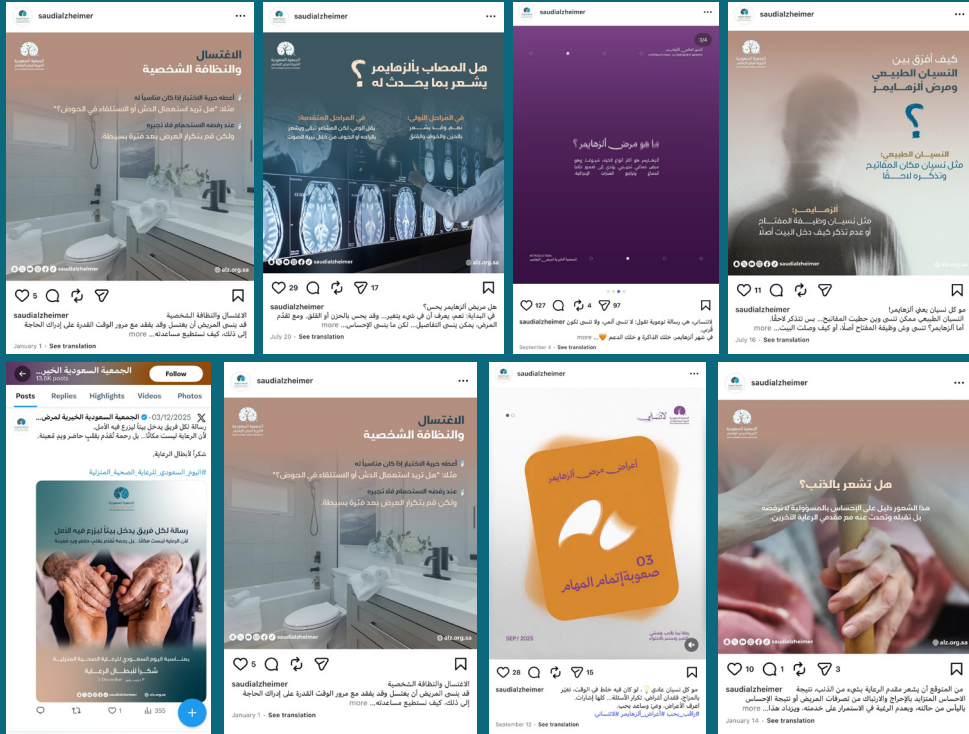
saudialzheimer

الاغتسال والنظافة الشخصية

أعطِه حرية الاختيار إذا كان متاحاً له
مثلاً: "هل تريد استعمال الدش أو الاستلقاء في الحوض؟"

عند رفضه الاستحمام فلا تجبره
ولكن قم بتكرار العرض بعد فترة بسيطة.

saudialzheimer
alz.org.sa

5

saudialzheimer الاغتسال والنظافة الشخصية
قد ينسى المريض أن يغتسل وقد يفقد مع مرور الوقت القدرة على إدراك الحاجة إلى ذلك، كيف نستطيع مساعدته... more

January 1 · See translation

saudialzheimer

هل المصاب بألزهايمر يشعر بما يحدث له ؟

في المراحل الأولى:

في المراحل المتقدمة:

saudialzheimer
alz.org.sa

29 17

saudialzheimer
هل مريض ألزهايمر يحس؟
في البداية: نعم، يعرف أن في شيء يتغير... وقد يحس بالحزن أو القلق، ومع تقدم المرض، يمكن ينسى التفاصيل... لكن ما ينسى الإحساس... more

July 20 · See translation

saudialzheimer

3/4

ما هو مرض ألزهايمر؟

127 4 97

saudialzheimer
الانتباه، هي رسالة توعوية تقول: لا تنسى المي، ولا تنسى تكون قريب.
في شهر ألزهايمر خلك الذاكرة و خلك الدعم ... more

September 4 · See translation

saudialzheimer

كيف أفرق بين النسيان الطبيعي ومرض الزهايمر

؟

النسيان الطبيعي:
مثل نسيان مكان المفاتيح وتذكره لاحقاً

ألزهايمر:
مثل نسيان وظيفة المفتاح أو عدم تذكر كيف دخل البيت أصلاً

saudialzheimer
alz.org.sa

11

saudialzheimer
مو كل نسيان يعني ألزهايمر!
النسيان الطبيعي ممكن تنسى وين حطيت المفاتيح... بس تتذكر لاحقاً.
أما ألزهايمر؟ تنسى وش وظيفة المفتاح أصلاً، أو كيف وصلت البيت... more

July 16 · See translation

الجمعية السعودية الخيرية...
13.6K posts
Follow

Posts Replies Highlights Videos Photos

الجمعية السعودية الخيرية لمرض... · 03/12/2025
رسالة لكل فريق يدخل بيتاً ليزرع فيه الأمل.
لأن الرعاية ليست مكاناً... بل رحمة تُقدّم بقلب حاضر ويد ضعيفة.

شكراً لأبطال الرعاية.

#اليوم_السعودي_للرعاية_الصحية_المنزلية

رسالة لكل فريق يدخل بيتاً ليزرع فيه الأمل

بمناسبة اليوم السعودي للرعاية الصحية المنزلية
شكراً لأبطال الرعاية

1 355

saudialzheimer

الاغتسال والنظافة الشخصية

أعطِه حرية الاختيار إذا كان متاحاً له
مثلاً: "هل تريد استعمال الدش أو الاستلقاء في الحوض؟"

عند رفضه الاستحمام فلا تجبره
ولكن قم بتكرار العرض بعد فترة بسيطة.

saudialzheimer
alz.org.sa

5

saudialzheimer الاغتسال والنظافة الشخصية
قد ينسى المريض أن يغتسل وقد يفقد مع مرور الوقت القدرة على إدراك الحاجة إلى ذلك، كيف نستطيع مساعدته... more

January 1 · See translation

saudialzheimer

أعراض مرض ألزهايمر

03
صعوبة إتمام المهام

SEP/ 2025

28 15

saudialzheimer
مو كل نسيان عادي ... لو كان فيه خلط في الوقت، تغيّر بالمزاج، فقدان أغراض، تكرار الأسئلة... كلها إشارات.
اعرف الأعراض، وعيّ وفهمك فارق
#أعراض_ألزهايمر #لانسى #رافق_بحب

September 12 · See translation

saudialzheimer

هل تشعر بالذنب؟

هذا الشعور دليل على الإحساس بالمسؤولية لا ترفضه
بل تقبله وتحدث عنه مع مقدم الرعاية الآخرين.

alz.org.sa

10 1 3

saudialzheimer
من المتوقع أن يشعر مقدم الرعاية بشيء من الذنب. نتيجة الإحساس المتزايد بالإحراج والارتباك من تصرفات المريض أو نتيجة الإحساس باليأس من حالته، ويعدم الرغبة في الاستمرار على خدمته، ويزداد هذا... more

January 14 · See translation